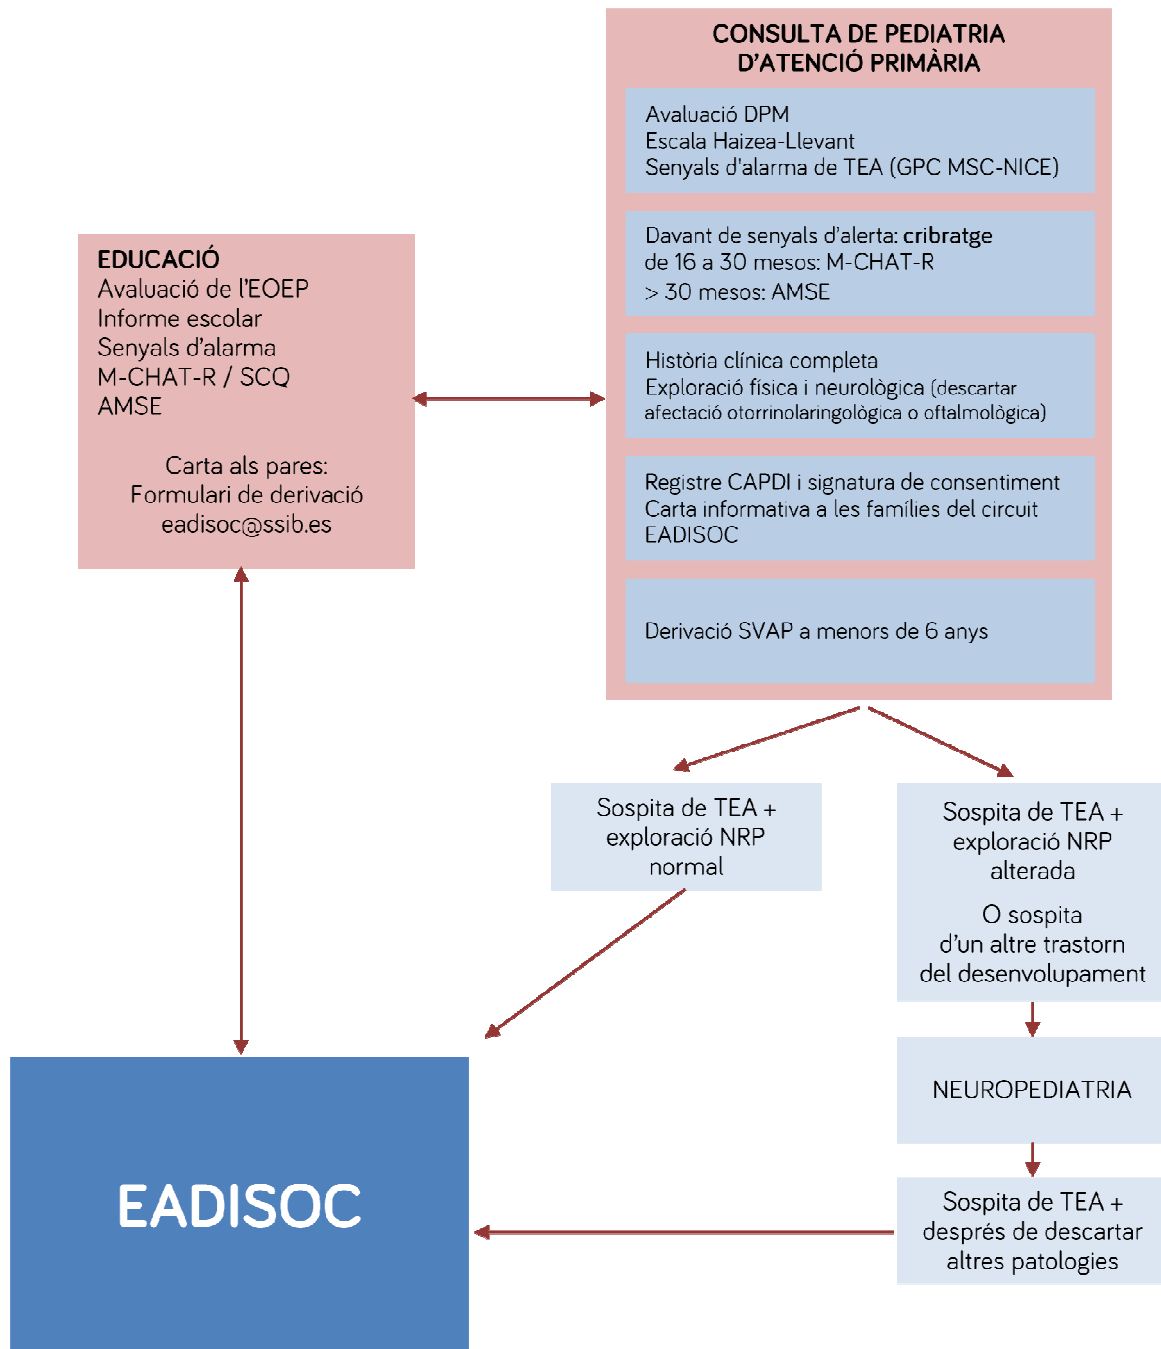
CONSULTA DE PEDIATRIA D'ATENCIÓ PRIMÀRIA

Avaluació DPM
Escala Haizea-Llevant
Senyals d'alarma de TEA (GPC MSC-NICE)

Davant de senyals d'alerta: cribratge
de 16 a 30 mesos: M-CHAT-R
> 30 mesos: AMSE

Història clínica completa
Exploració física i neurològica (descartar afectació otorrinolaringològica o oftalmològica)

Registre CAPDI i signatura de consentiment
Carta informativa a les famílies del circuit EADISOC

Derivació SVAP a menors de 6 anys

EDUCACIÓ
Avaluació de l'EOEP
Informe escolar
Senyals d'alarma
M-CHAT-R / SCQ
AMSE

Carta als pares:
Formulari de derivació
eadisoc@ssib.es

Sospita de TEA + exploració NRP normal

Sospita de TEA + exploració NRP alterada

O sospita d'un altre trastorn del desenvolupament

NEUROPEDIATRIA

Sospita de TEA + després de descartar altres patologies

EADISOC